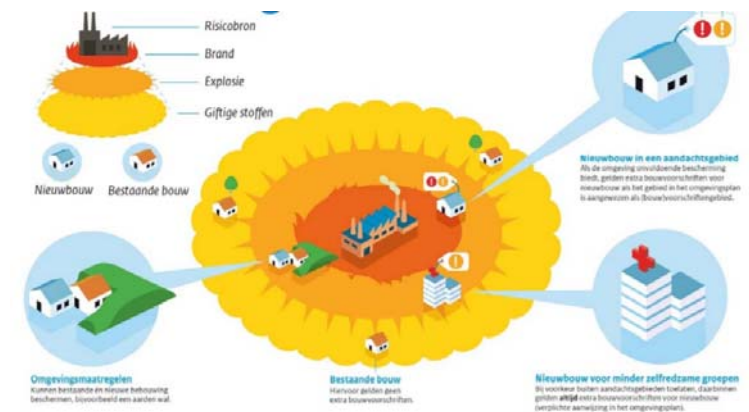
Risicobron
Brand
Explosie
Giftige stoffen

Nieuwbouw
Bestaande bouw

Nieuwbouw in een aandachtsgebied
Als de omgeving onvoldoende bescherming biedt, gelden extra bouwvoorschriften voor nieuwbouw als het gebied in het omgevingsplan is aangewezen als (bouw)voorschriftengebied.

Omgevingsmaatregelen
Kunnen bestaande en nieuwe bebouwing beschermen, bijvoorbeeld een aarden wal.

Bestaande bouw
Hiervoor gelden geen extra bouwvoorschriften.

Nieuwbouw voor minder zelfredzame groepen
Bij voorkeur buiten aandachtsgebieden toelaten, daarbinnen gelden altijd extra bouwvoorschriften voor nieuwbouw (verplichte aanwijzing in het omgevingsplan).